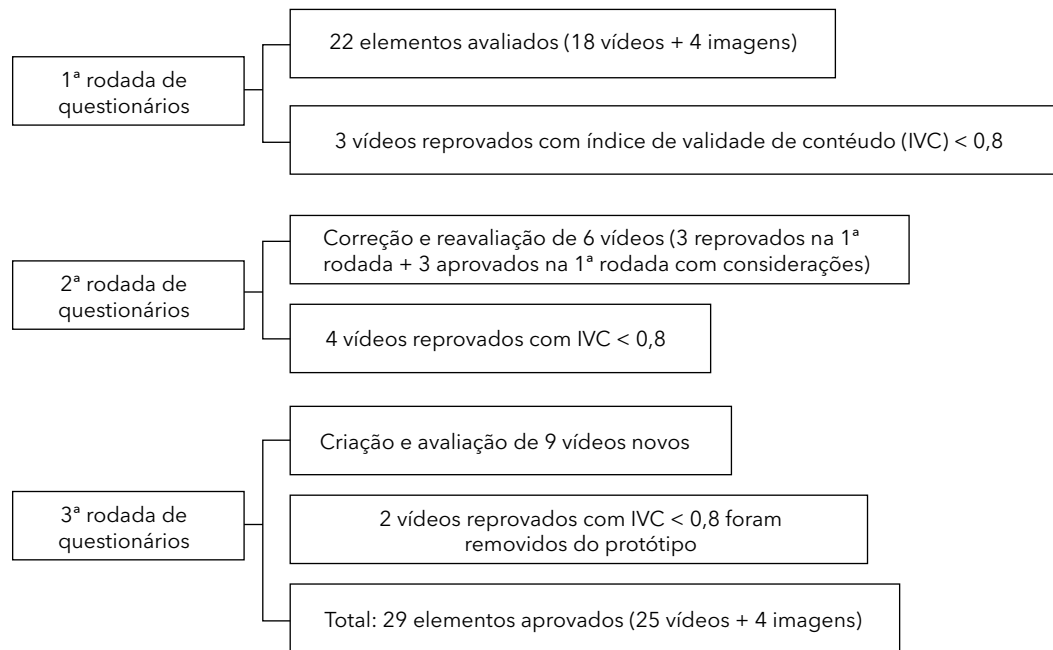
1ª rodada de questionários

22 elementos avaliados (18 vídeos + 4 imagens)

3 vídeos reprovados com índice de validade de conteúdo (IVC) < 0,8

2ª rodada de questionários

Correção e reavaliação de 6 vídeos (3 reprovados na 1ª rodada + 3 aprovados na 1ª rodada com considerações)

4 vídeos reprovados com IVC < 0,8

3ª rodada de questionários

Criação e avaliação de 9 vídeos novos

2 vídeos reprovados com IVC < 0,8 foram removidos do protótipo

Total: 29 elementos aprovados (25 vídeos + 4 imagens)